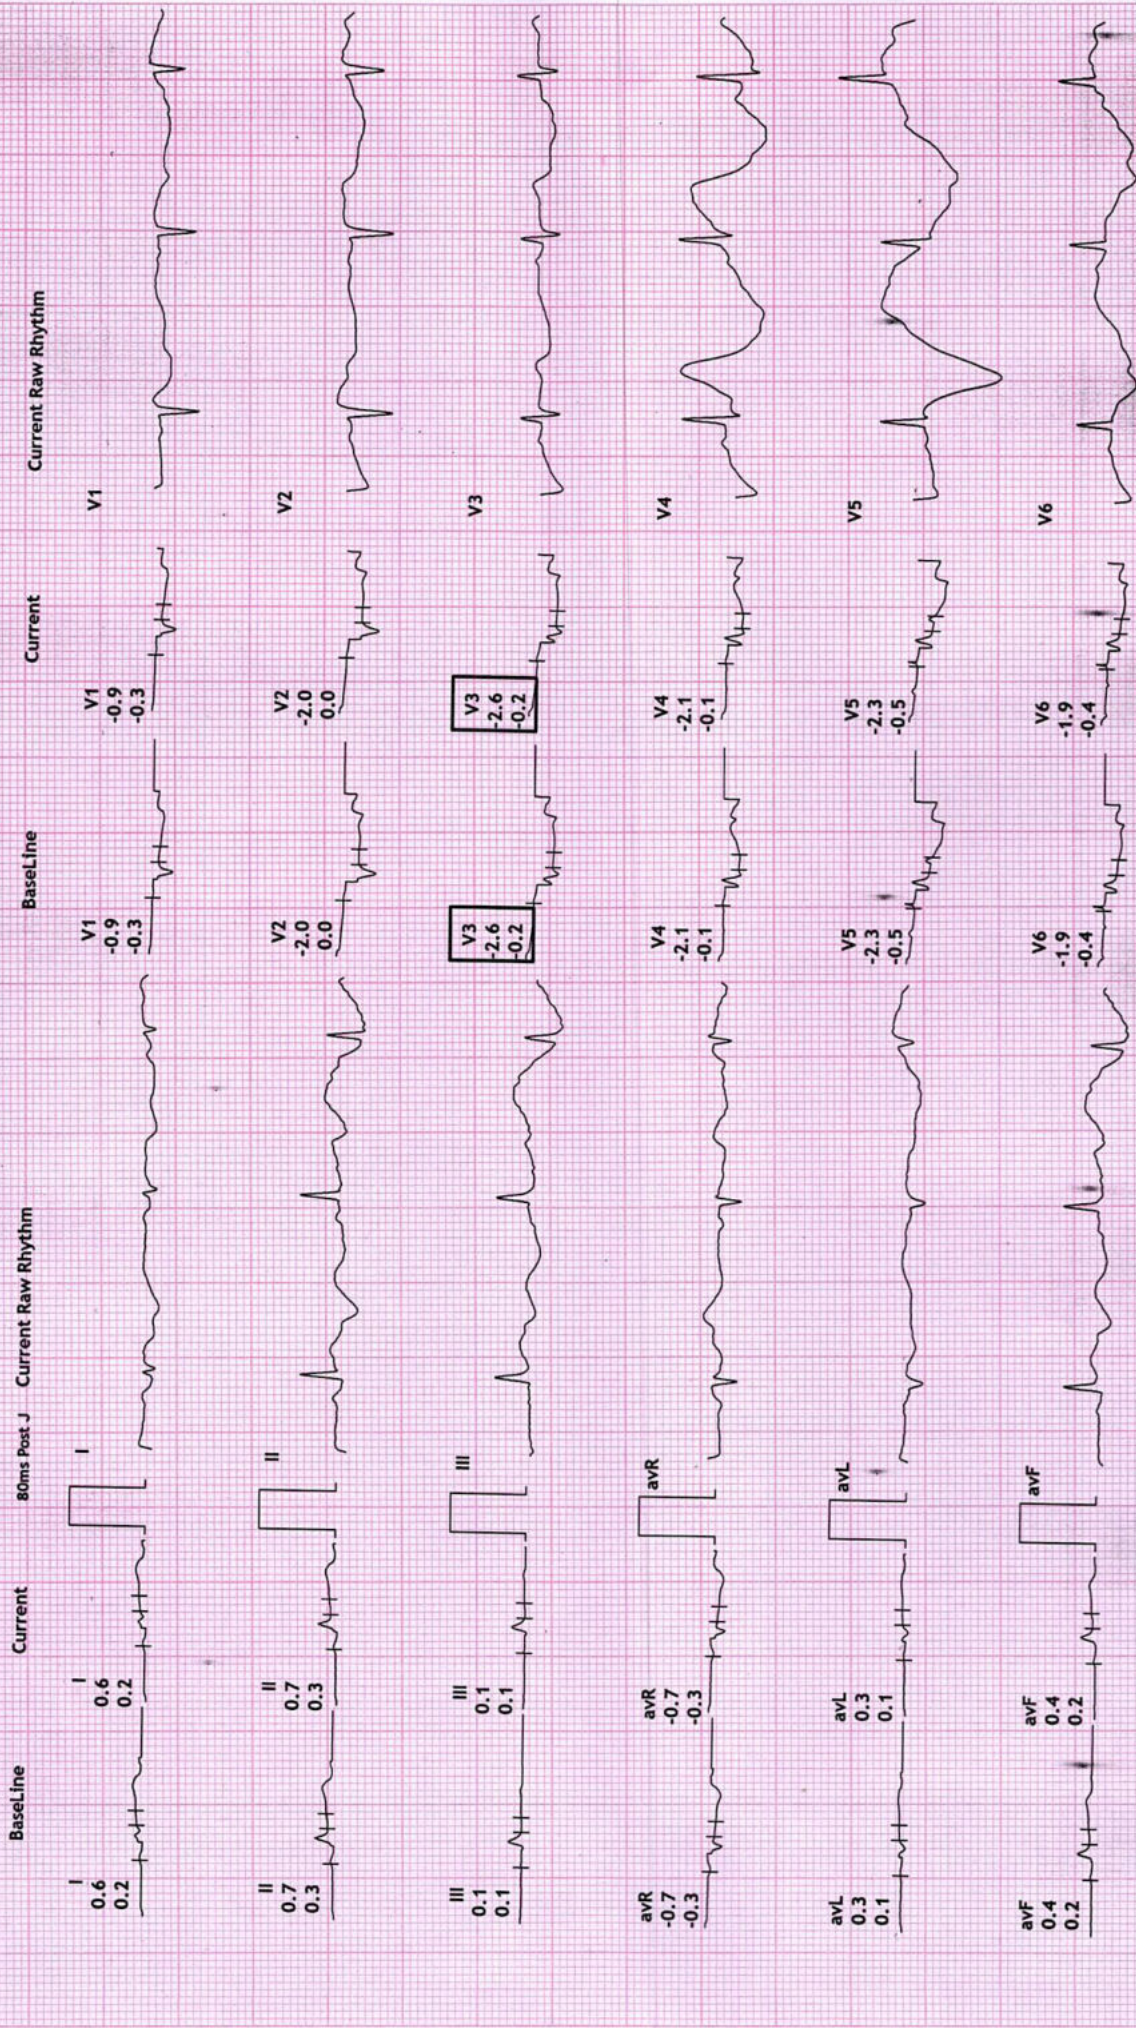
BaseLine Current 80ms Post J Current Raw Rhythm

I
0.6
0.2

I
0.6
0.2

I

II
0.7
0.3

II
0.7
0.3

II

III
0.1
0.1

III
0.1
0.1

III

avR
-0.7
-0.3

avR
-0.7
-0.3

avR

avL
0.3
0.1

avL
0.3
0.1

avL

avF
0.4
0.2

avF
0.4
0.2

avF

BaseLine Current Current Raw Rhythm

V1
-0.9
-0.3

V1
-0.9
-0.3

V1

V2
-2.0
0.0

V2
-2.0
0.0

V2

V3
-2.6
-0.2

V3
-2.6
-0.2

V3

V4
-2.1
-0.1

V4
-2.1
-0.1

V4

V5
-2.3
-0.5

V5
-2.3
-0.5

V5

V6
-1.9
-0.4

V6
-1.9
-0.4

V6